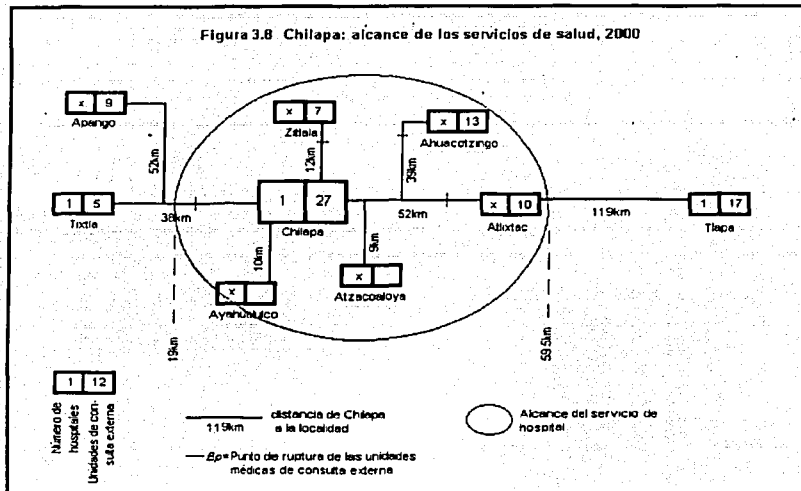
Figura 3.8 Chilapa: alcance de los servicios de salud, 2000

x 9
Apango

52km

x 7
Zitlala

12km

x 13
Ahuacotzingo

39km

1 5
Tixtla

38km

1 27
Chilapa

52km

x 10
Atlixtac

119km

1 17
Tlapa

10km

9km

x
Atzacoaloya

x
Ayahualulco

19km

59.5km

1 12
Número de hospitales
Unidades de consulta externa

119km distancia de Chilapa a la localidad

Bp= Punto de ruptura de las unidades médicas de consulta externa

Alcance del servicio de hospital